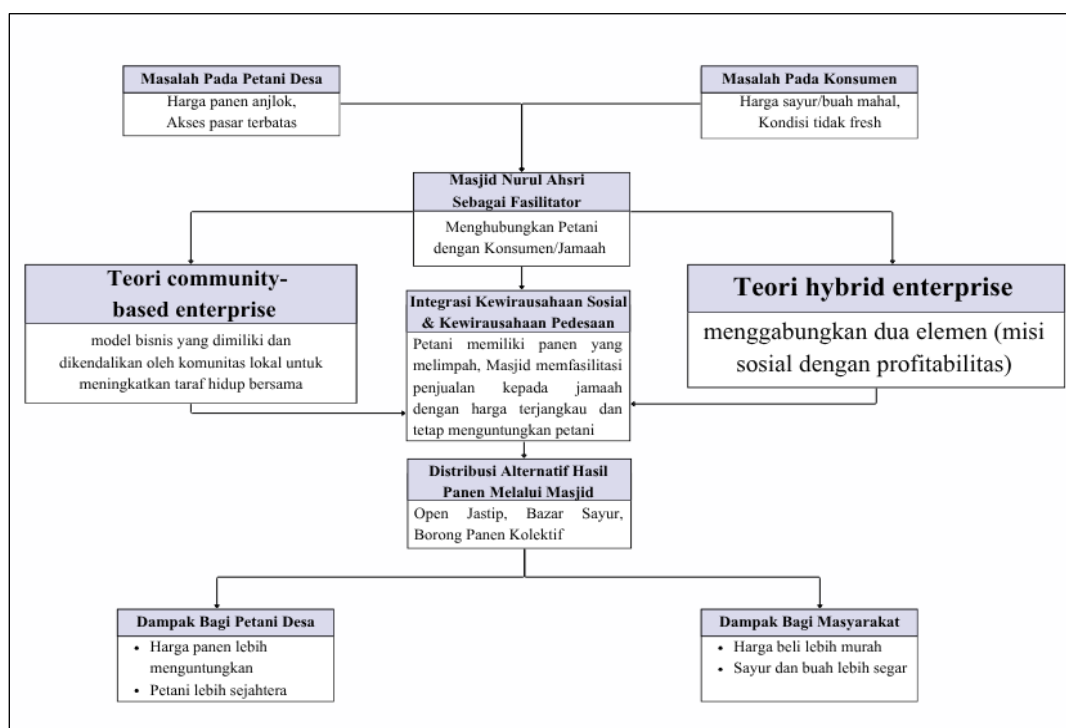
Masalah Pada Petani Desa

Harga panen anjlok, Akses pasar terbatas

Masalah Pada Konsumen

Harga sayur/buah mahal, Kondisi tidak fresh

Masjid Nurul Ahsri Sebagai Fasilitator

Menghubungkan Petani dengan Konsumen/Jamaah

Teori community-based enterprise

model bisnis yang dimiliki dan dikendalikan oleh komunitas lokal untuk meningkatkan taraf hidup bersama

Integrasi Kewirausahaan Sosial & Kewirausahaan Pedesaan

Petani memiliki panen yang melimpah, Masjid memfasilitasi penjualan kepada jamaah dengan harga terjangkau dan tetap menguntungkan petani

Teori hybrid enterprise

menggabungkan dua elemen (misi sosial dengan profitabilitas)

Distribusi Alternatif Hasil Panen Melalui Masjid

Open Jastip, Bazar Sayur, Borong Panen Kolektif

Dampak Bagi Petani Desa

- Harga panen lebih menguntungkan
- Petani lebih sejahtera

Dampak Bagi Masyarakat

- Harga beli lebih murah
- Sayur dan buah lebih segar